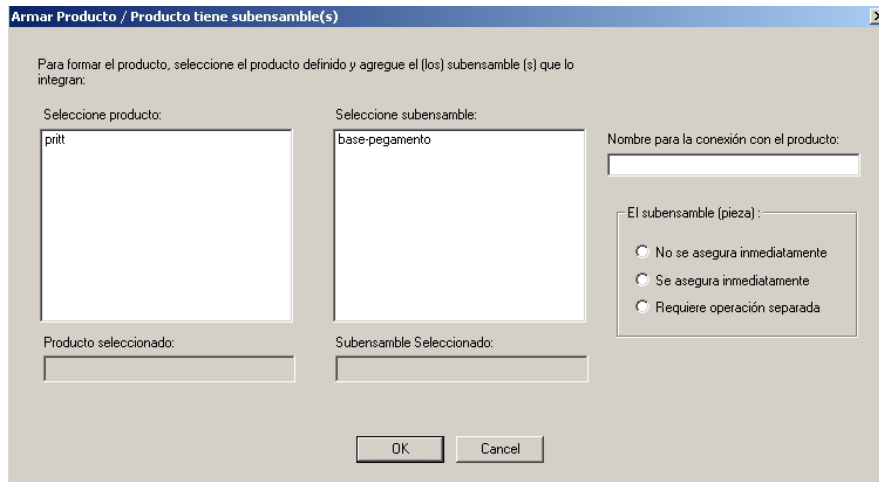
Armar Producto / Producto tiene subensamble(s)

Para formar el producto, seleccione el producto definido y agregue el (los) subensamble (s) que lo integran:

Seleccione producto:

pritt

Seleccione subensamble:

base-pegamento

Nombre para la conexión con el producto:

El subensamble (pieza) :

No se asegura inmediatamente

Se asegura inmediatamente

Requiere operación separada

Producto seleccionado:

Subensamble Seleccionado:

OK

Cancel